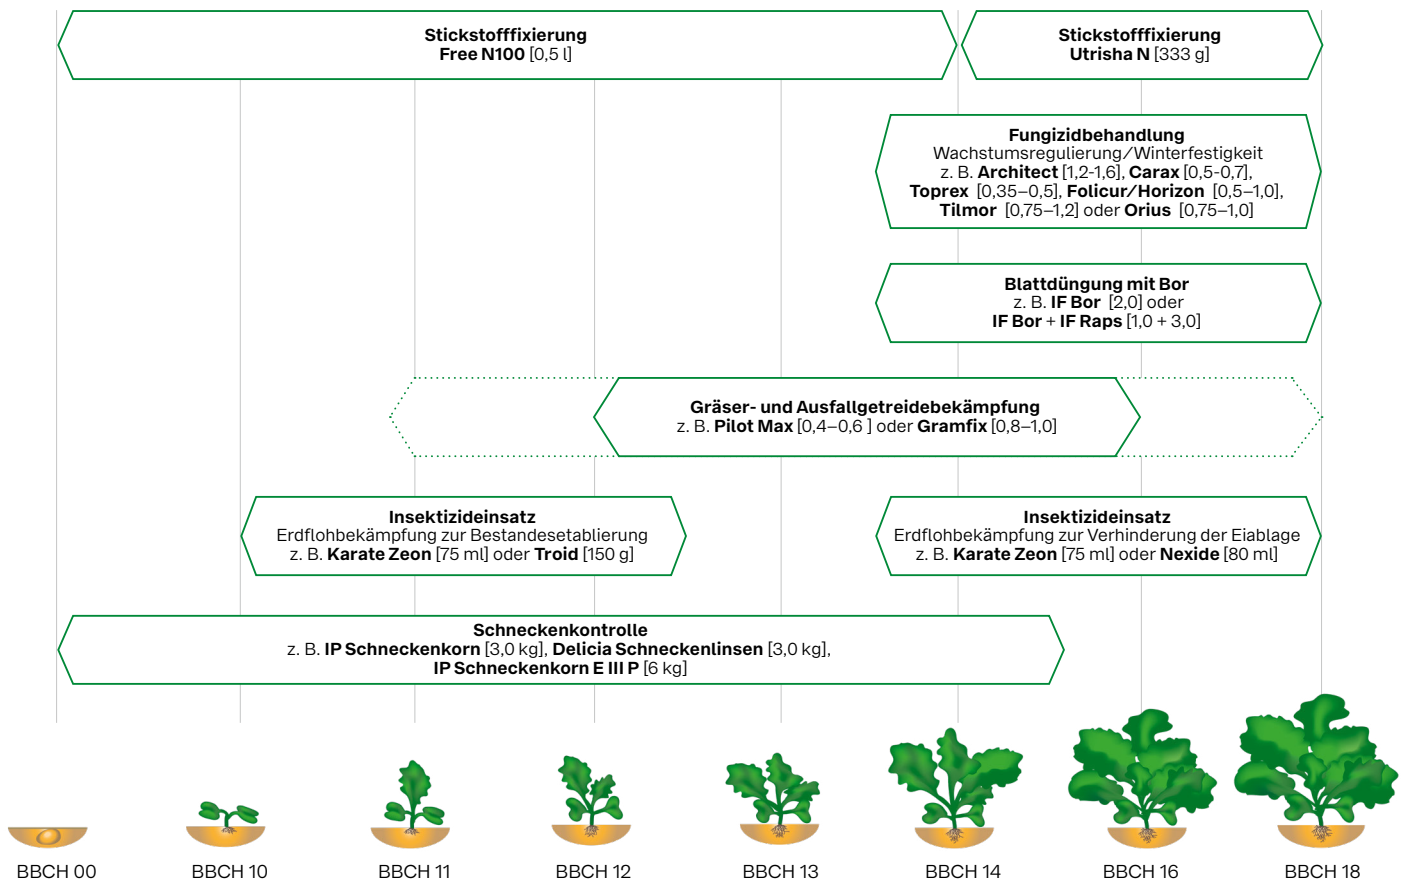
Stickstofffixierung
Free N100 [0,5 l]

Stickstofffixierung
Utrisha N [333 g]

Fungizidbehandlung
Wachstumsregulierung/Winterfestigkeit
z. B. Architect [1,2-1,6], Carax [0,5-0,7],
Toprex [0,35–0,5], Folicur/Horizon [0,5–1,0],
Tilmor [0,75–1,2] oder Orius [0,75–1,0]

Blattdüngung mit Bor
z. B. IF Bor [2,0] oder
IF Bor + IF Raps [1,0 + 3,0]

Gräser- und Ausfallgetreidebekämpfung
z. B. Pilot Max [0,4–0,6 ] oder Gramfix [0,8–1,0]

Insektizideinsatz
Erdflohbekämpfung zur Bestandesetablierung
z. B. Karate Zeon [75 ml] oder Troid [150 g]

Insektizideinsatz
Erdflohbekämpfung zur Verhinderung der Eiablage
z. B. Karate Zeon [75 ml] oder Nexide [80 ml]

Schneckenkontrolle
z. B. IP Schneckenkorn [3,0 kg], Delicia Schneckenlinsen [3,0 kg],
IP Schneckenkorn E III P [6 kg]

BBCH 00 BBCH 10 BBCH 11 BBCH 12 BBCH 13 BBCH 14 BBCH 16 BBCH 18